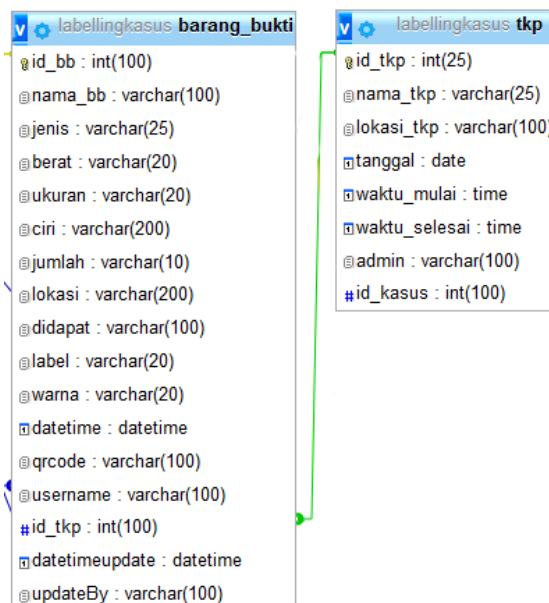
v labellingkasus barang_bukti
id_bb : int(100)
nama_bb : varchar(100)
jenis : varchar(25)
berat : varchar(20)
ukuran : varchar(20)
ciri : varchar(200)
jumlah : varchar(10)
lokasi : varchar(200)
didapat : varchar(100)
label : varchar(20)
warna : varchar(20)
datetime : datetime
qrcode : varchar(100)
username : varchar(100)
id_tkp : int(100)
datetimeupdate : datetime
updateBy : varchar(100)

v labellingkasus tkp
id_tkp : int(25)
nama_tkp : varchar(25)
lokasi_tkp : varchar(100)
tanggal : date
waktu_mulai : time
waktu_selesai : time
admin : varchar(100)
id_kasus : int(100)